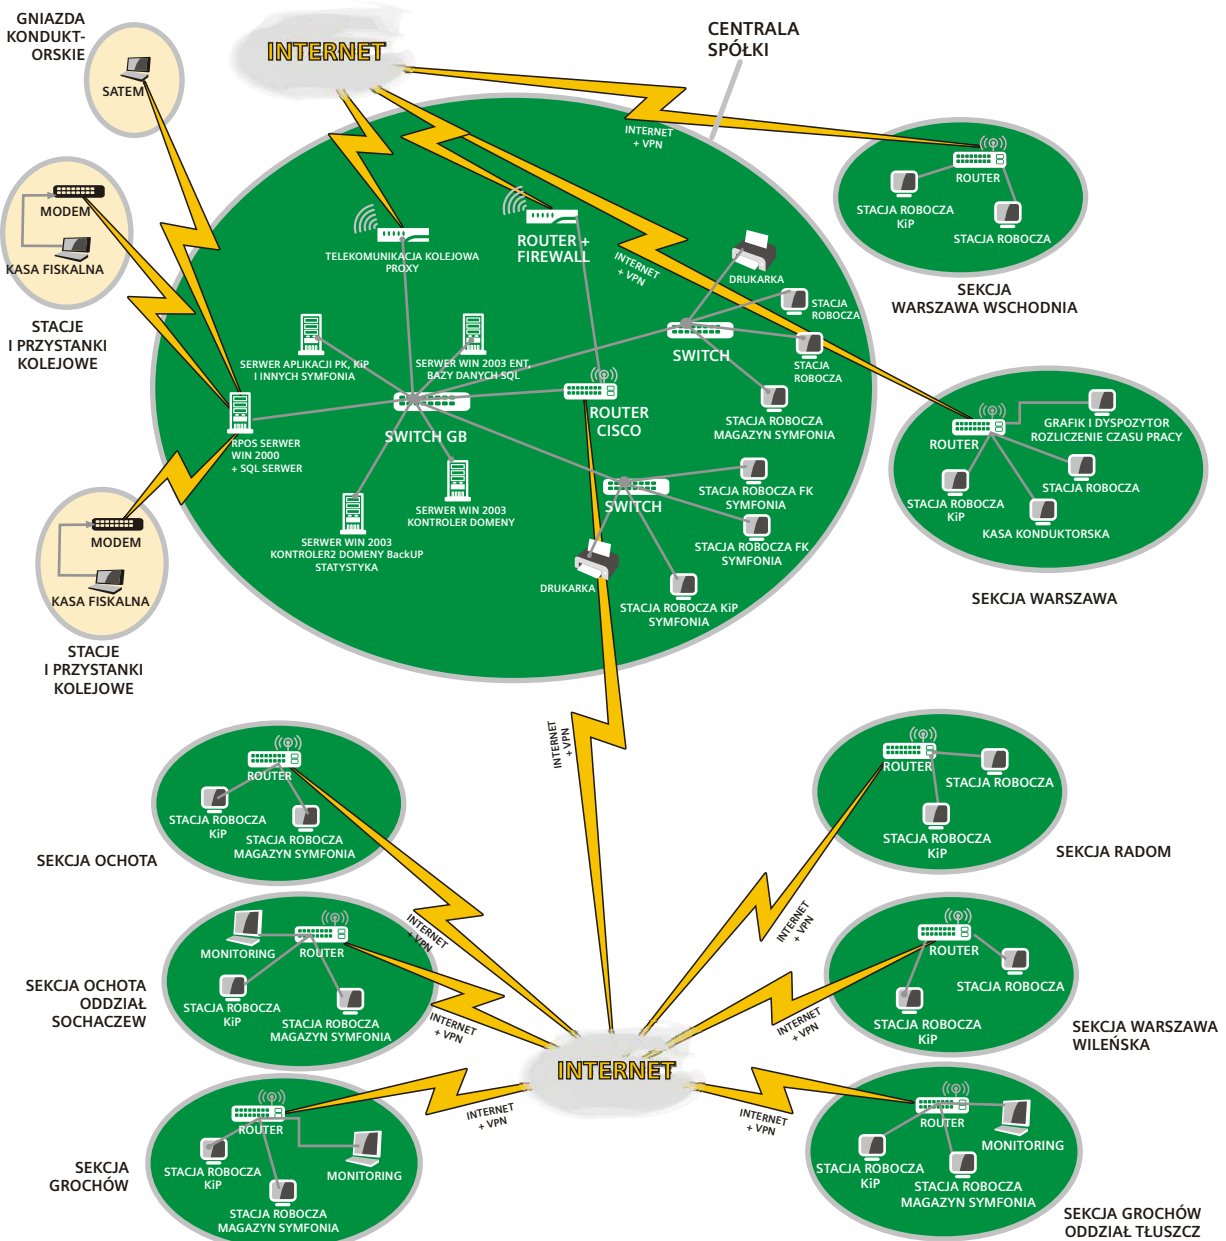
GNIAZDA KONDUKT-ORSKIE

SATEM

INTERNET

CENTRALA SPÓŁKI

INTERNET + VPN

MODEM

KASA FISKALNA

STACJE I PRZYSTANKI KOLEJOWE

TELEKOMUNIKACJA KOLEJOWA PROXY

ROUTER + FIREWALL

INTERNET + VPN

DRUKARKA

STACJA ROBOCZA

STACJA ROBOCZA

SWITCH

SERWER APLIKACJI PK, KiP I INNYCH SYMFONIA

SERWER WIN 2003 ENT. BAZY DANYCH SQL

ROUTER CISCO

STACJA ROBOCZA MAGAZYN SYMFONIA

SWITCH GB

RPOS SERWER WIN 2000 + SQL SERWER

SERWER WIN 2003 KONTROLER DOMENY

STACJA ROBOCZA FK SYMFONIA

SWITCH

STACJA ROBOCZA FK SYMFONIA

SERWER WIN 2003 KONTROLER2 DOMENY BackUP STATYSTYKA

DRUKARKA

STACJA ROBOCZA KiP SYMFONIA

MODEM

KASA FISKALNA

STACJE I PRZYSTANKI KOLEJOWE

ROUTER

STACJA ROBOCZA KiP

STACJA ROBOCZA

SEKCJA WARSZAWA WSCHODNIA

ROUTER

GRAFIK I DYSPOZYTOR ROZLICZENIE CZASU PRACY

STACJA ROBOCZA

STACJA ROBOCZA KiP

KASA KONDUKTORSKA

SEKCJA WARSZAWA

INTERNET + VPN

ROUTER

STACJA ROBOCZA KiP

STACJA ROBOCZA MAGAZYN SYMFONIA

SEKCJA OCHOTA

ROUTER

STACJA ROBOCZA

STACJA ROBOCZA KiP

SEKCJA RADOM

INTERNET + VPN

INTERNET + VPN

MONITORING

ROUTER

SEKCJA OCHOTA ODDZIAŁ SOCHACZEW

STACJA ROBOCZA KiP

STACJA ROBOCZA MAGAZYN SYMFONIA

INTERNET + VPN

ROUTER

STACJA ROBOCZA

STACJA ROBOCZA KiP

SEKCJA WARSZAWA WILEŃSKA

INTERNET + VPN

INTERNET

INTERNET + VPN

INTERNET + VPN

ROUTER

STACJA ROBOCZA KiP

MONITORING

SEKCJA GROCHÓW

STACJA ROBOCZA MAGAZYN SYMFONIA

ROUTER

MONITORING

STACJA ROBOCZA KiP

STACJA ROBOCZA MAGAZYN SYMFONIA

SEKCJA GROCHÓW ODDZIAŁ TŁUSZCZ